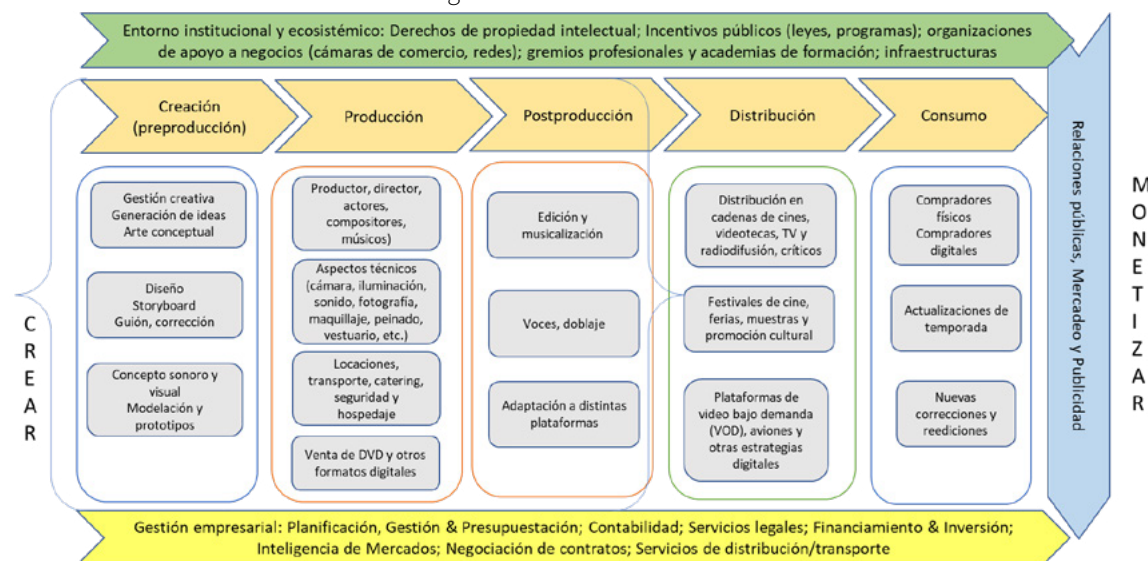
Entorno institucional y ecosistémico: Derechos de propiedad intelectual; Incentivos públicos (leyes, programas); organizaciones de apoyo a negocios (cámaras de comercio, redes); gremios profesionales y academias de formación; infraestructuras

Creación (preproducción)

Producción

Postproducción

Distribución

Consumo

Relaciones públicas, Mercadeo y Publicidad

C R E A R

Gestión creativa
Generación de ideas
Arte conceptual

Diseño
Storyboard
Guión, corrección

Concepto sonoro y visual
Modelación y prototipos

Productor, director, actores, compositores, músicos)

Aspectos técnicos (cámara, iluminación, sonido, fotografía, maquillaje, peinado, vestuario, etc.)

Locaciones, transporte, catering, seguridad y hospedaje

Venta de DVD y otros formatos digitales

Edición y musicalización

Voces, doblaje

Adaptación a distintas plataformas

Distribución en cadenas de cines, videotecas, TV y radiodifusión, críticos

Festivales de cine, ferias, muestras y promoción cultural

Plataformas de video bajo demanda (VOD), aviones y otras estrategias digitales

Compradores físicos
Compradores digitales

Actualizaciones de temporada

Nuevas correcciones y reediciones

M O N E T I Z A R

Gestión empresarial: Planificación, Gestión & Presupuestación; Contabilidad; Servicios legales; Financiamiento & Inversión; Inteligencia de Mercados; Negociación de contratos; Servicios de distribución/transporte